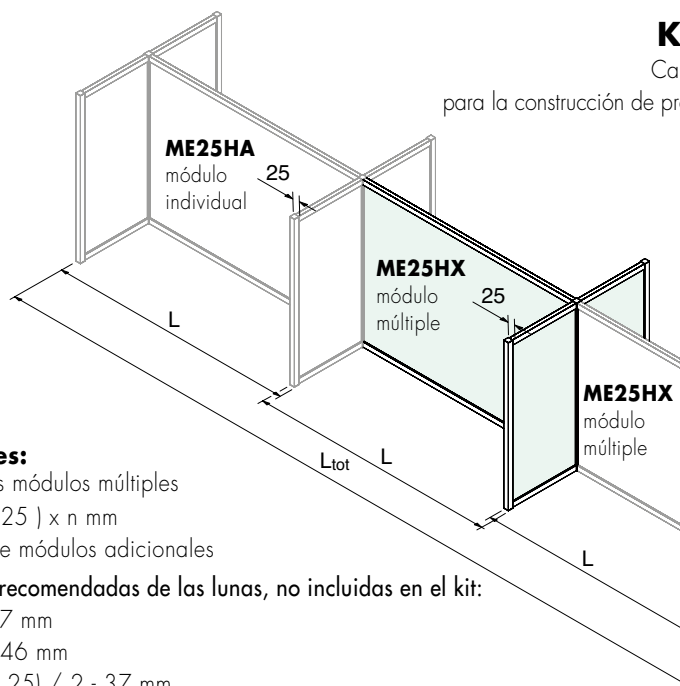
K

Ca

para la construcción de pr

ME25HA
módulo
individual

25

ME25HX
módulo
múltiple

25

ME25HX
módulo
múltiple

L

$L_{tot}$

L

L

es:
s módulos múltiples
25 ) x n mm
e módulos adicionales
recomendadas de las lunas, no incluidas en el kit:
7 mm
46 mm
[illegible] 25) / 2 - 37 mm